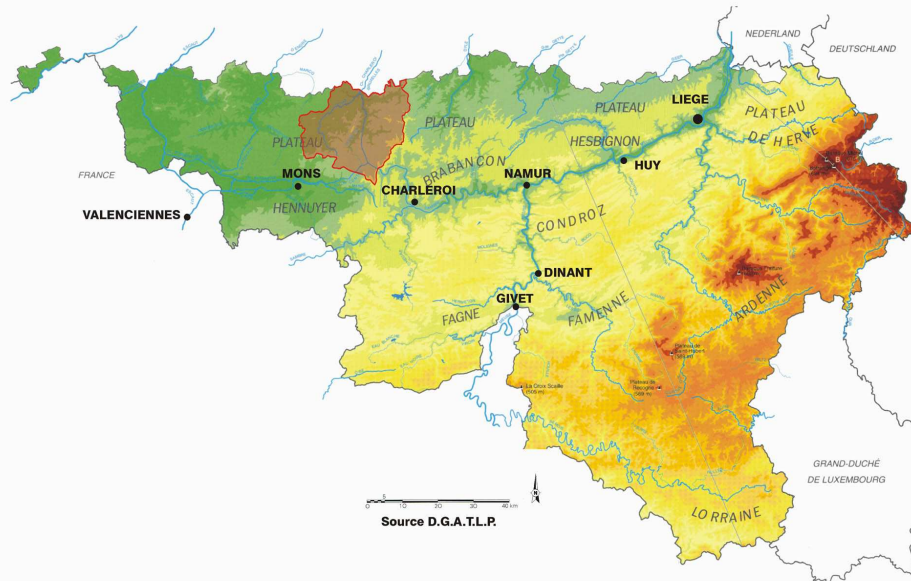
NEDERLAND
DEUTSCHLAND
FRANCE
VALENCIENNES
MONS
PLATEAU
HENNUYER
CHARLEROI
PLATEAU
BRABANCON
NAMUR
PLATEAU
HESBIGNON
HUY
LIEGE
PLATEAU
DE HERVE
CONDROZ
DINANT
GIVET
FAGNE
FAMENNE
ARDENNE
LORRAINE
GRAND-DUCHÉ
DE LUXEMBOURG
La Croix Scaille (505 m)
Plateau de Recogne
Plateau de Saint-Hubert
0 10 20 30 40 km
Source D.G.A.T.L.P.